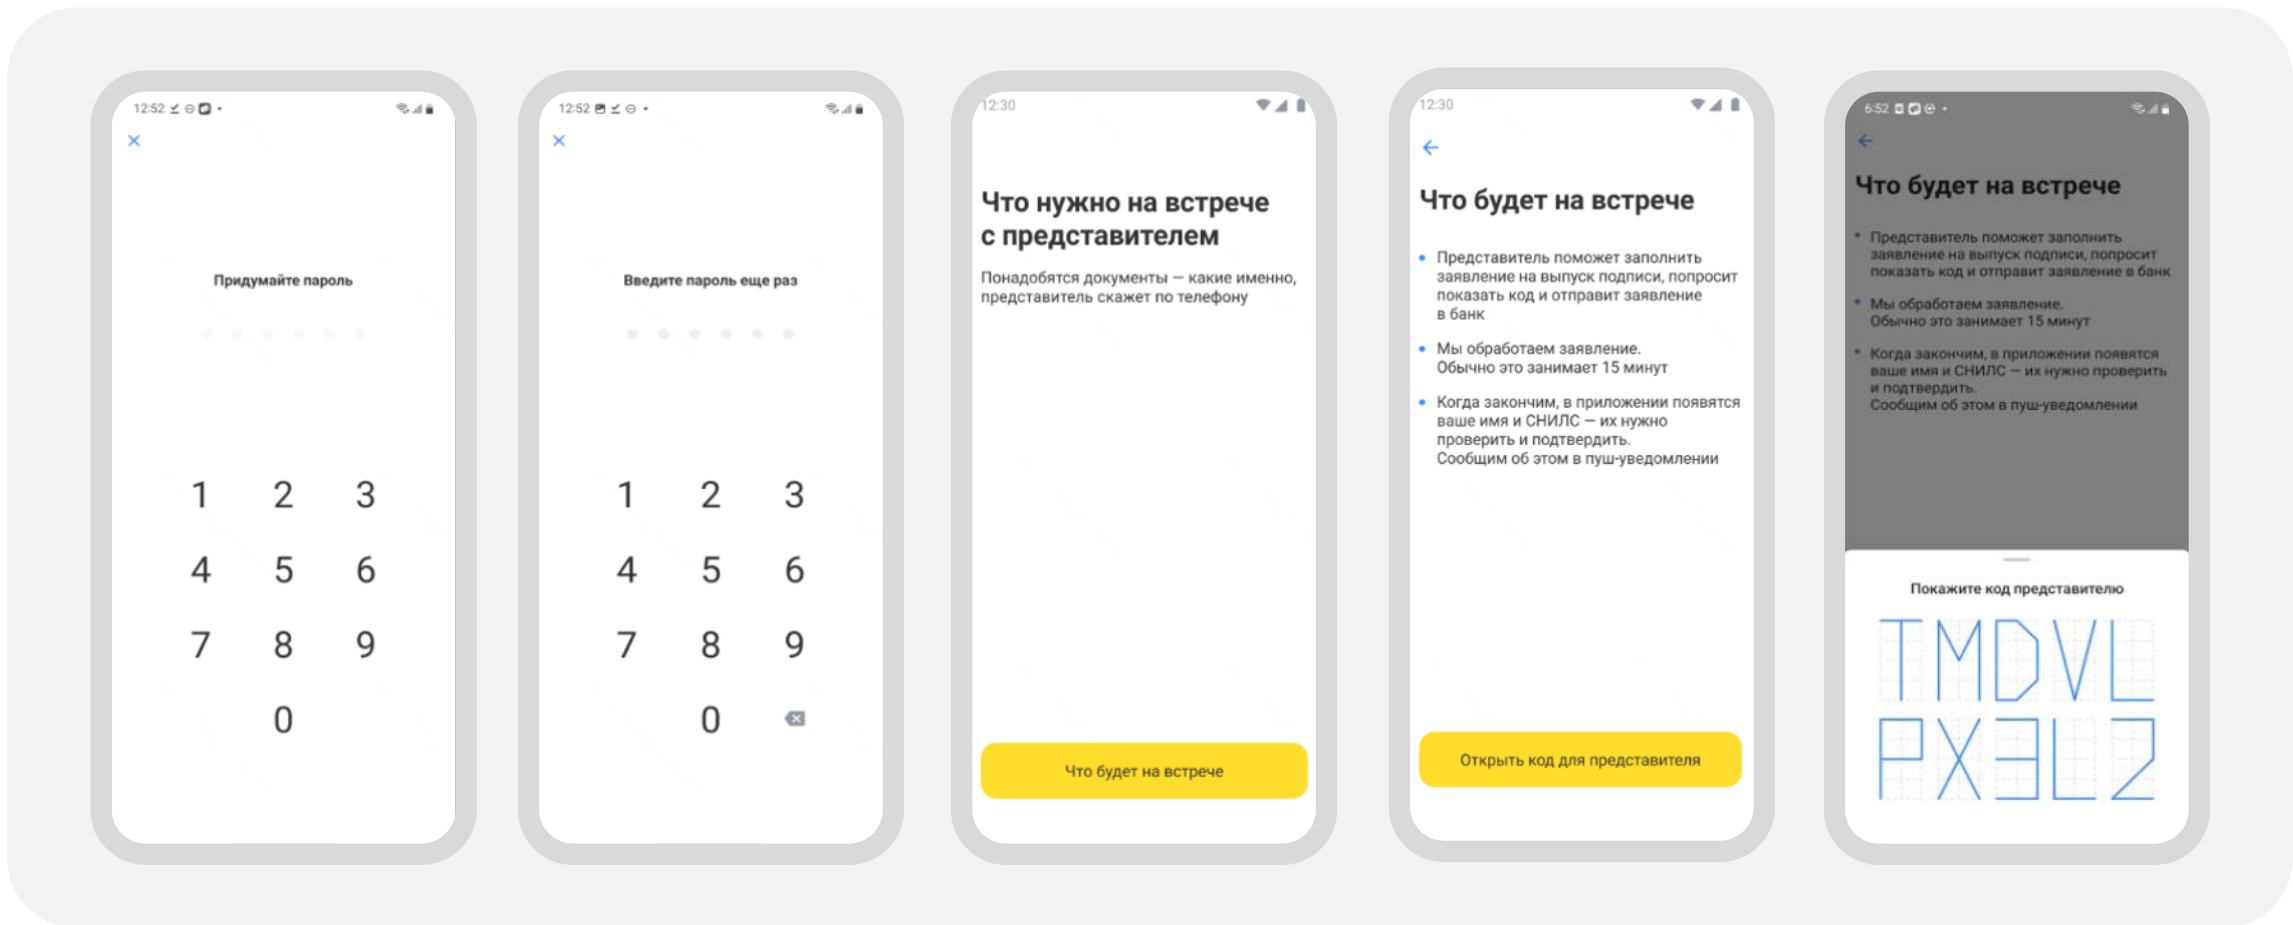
12:52

×

Придумайте пароль

1 2 3
4 5 6
7 8 9
0

12:52

×

Введите пароль еще раз

1 2 3
4 5 6
7 8 9
0

12:30

Что нужно на встрече с представителем

Понадобятся документы — какие именно, представитель скажет по телефону

Что будет на встрече

12:30

←

Что будет на встрече

• Представитель поможет заполнить заявление на выпуск подписи, попросит показать код и отправит заявление в банк

• Мы обработаем заявление. Обычно это занимает 15 минут

• Когда закончим, в приложении появятся ваше имя и СНИЛС — их нужно проверить и подтвердить. Сообщим об этом в пуш-уведомлении

Открыть код для представителя

6:52

←

Что будет на встрече

• Представитель поможет заполнить заявление на выпуск подписи, попросит показать код и отправит заявление в банк

• Мы обработаем заявление. Обычно это занимает 15 минут

• Когда закончим, в приложении появятся ваше имя и СНИЛС — их нужно проверить и подтвердить. Сообщим об этом в пуш-уведомлении

Покажите код представителю

TMDVL
PX3L2